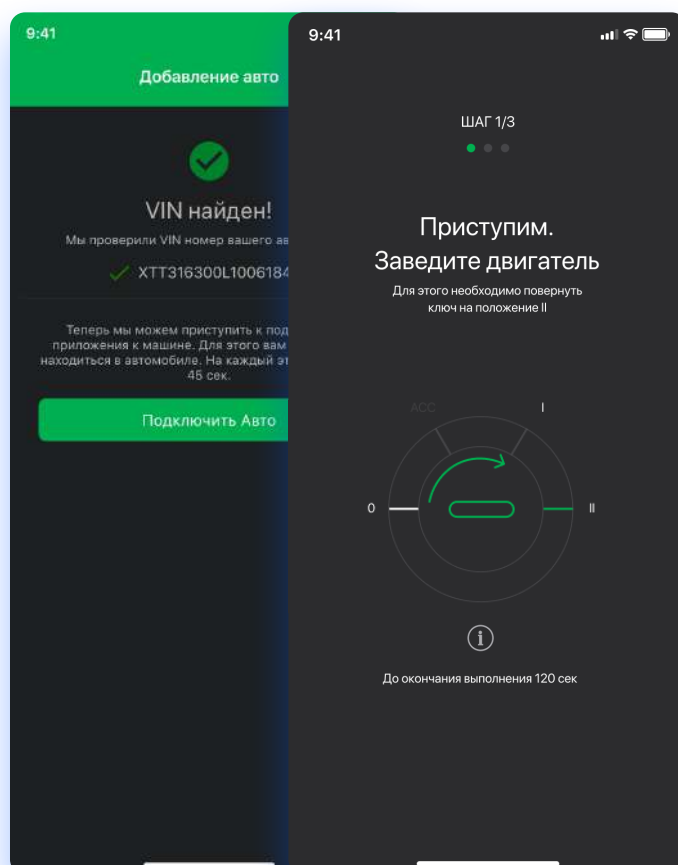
9:41

Добавление авто

VIN найден!

Мы проверили VIN номер вашего ав

XTT316300L1006184

Теперь мы можем приступить к под приложения к машине. Для этого вам находиться в автомобиле. На каждый эт 45 сек.

Подключить Авто

9:41

ШАГ 1/3

Приступим.
Заведите двигатель

Для этого необходимо повернуть ключ на положение II

ACC

I

0

II

До окончания выполнения 120 сек